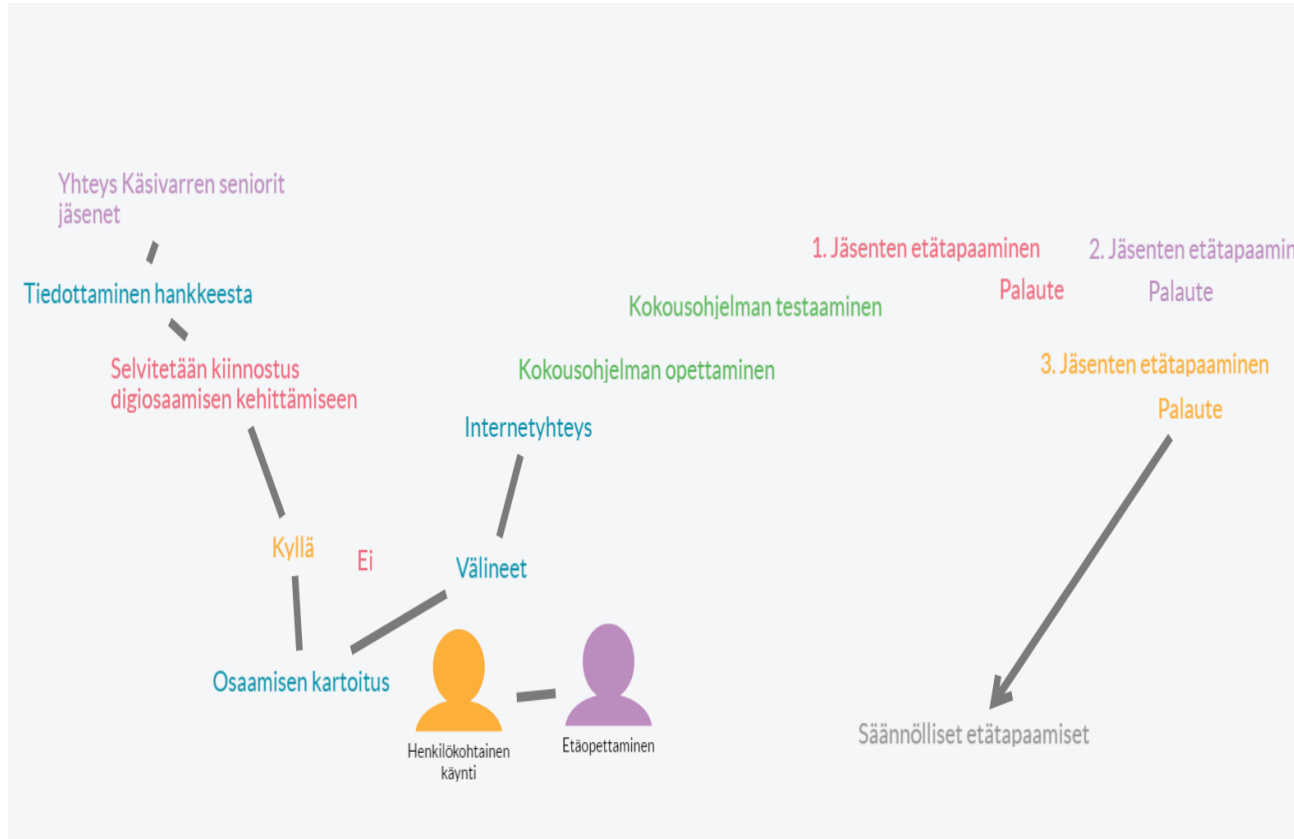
Yhteys Käsivarren seniorit jäsenet

Tiedottaminen hankkeesta

Selvitetään kiinnostus digiosaamisen kehittämiseen

Kyllä

Ei

Osaamisen kartoitus

Välineet

Internetyhteys

Kokousohjelman opettaminen

Kokousohjelman testaaminen

Henkilökohtainen käynti

Etäopettaminen

1. Jäsenten etätapaaminen

Palaute

2. Jäsenten etätapaamin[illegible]

Palaute

3. Jäsenten etätapaaminen

Palaute

Säännölliset etätapaamiset